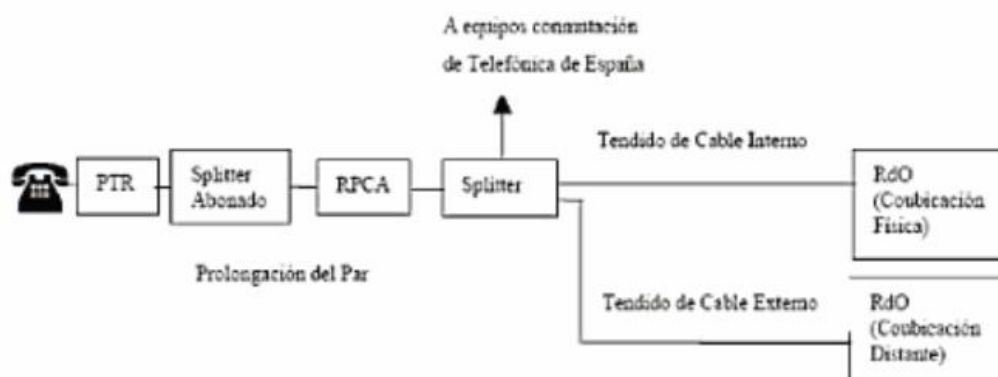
A equipos conmutación de Telefónica de España

PTR

Splitter Abonado

RPCA

Splitter

Tendido de Cable Interno

RdO (Coubicación Física)

Prolongación del Par

Tendido de Cable Externo

RdO (Coubicación Distante)